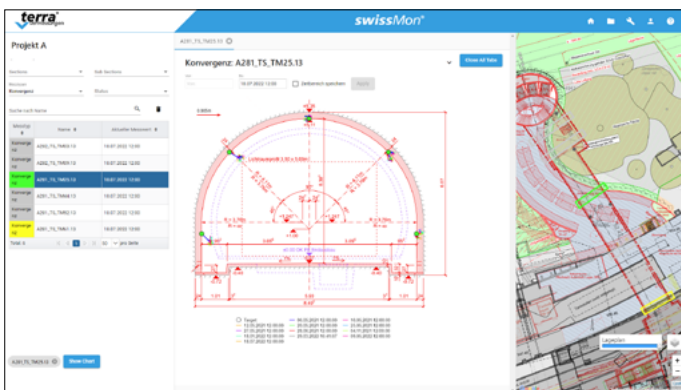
terra vermessungen

swissMon®

Projekt A

Konvergenz

Suche nach Name

| Messtyp | Name | Aktuelle Messwert |
|---|---|---|
| Konvergenz | A282_TS_TM24.13 | 18.07.2022 12:00 |
| Konvergenz | A281_TS_TM24.13 | 18.07.2022 12:00 |
| Konvergenz | A281_TS_TM25.13 | 18.07.2022 12:00 |
| Konvergenz | A281_TS_TM26.13 | 18.07.2022 12:00 |
| Konvergenz | A281_TS_TM27.13 | 18.07.2022 12:00 |
| Konvergenz | A281_TS_TM28.13 | 18.07.2022 12:00 |
| Konvergenz | A281_TS_TM29.13 | 18.07.2022 12:00 |

1 | 2 | 3 50 pro Seite

A281_TS_TM25.13

Show Chart

A281_TS_TM25.13

Konvergenz: A281_TS_TM25.13

Close All Tabs

18.07.2022 12:00

Zeitbereich speichern

Lichtraumprofil

Target

Lageplan